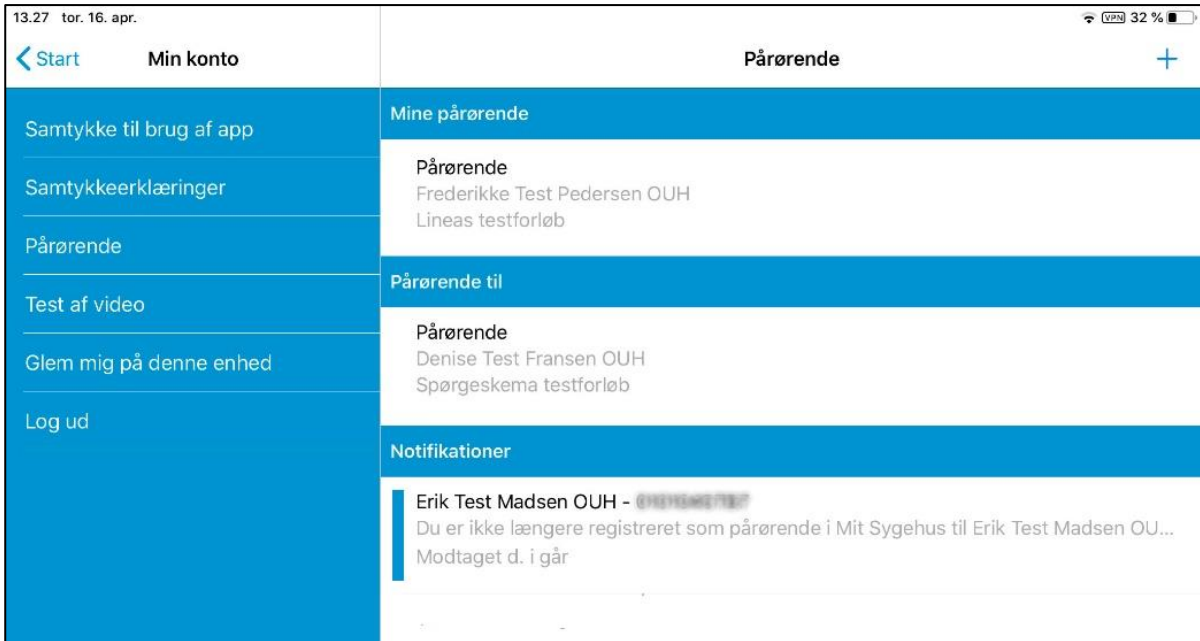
13.27 tor. 16. apr.

VPN 32 %

Start Min konto

Pårørende

+

Samtykke til brug af app

Samtykkeerklæringer

Pårørende

Test af video

Glem mig på denne enhed

Log ud

Mine pårørende

Pårørende
Frederikke Test Pedersen OUH
Lineas testforløb

Pårørende til

Pårørende
Denise Test Fransen OUH
Spørgeskema testforløb

Notifikationer

Erik Test Madsen OUH - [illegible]
Du er ikke længere registreret som pårørende i Mit Sygehus til Erik Test Madsen OU...
Modtaget d. i går